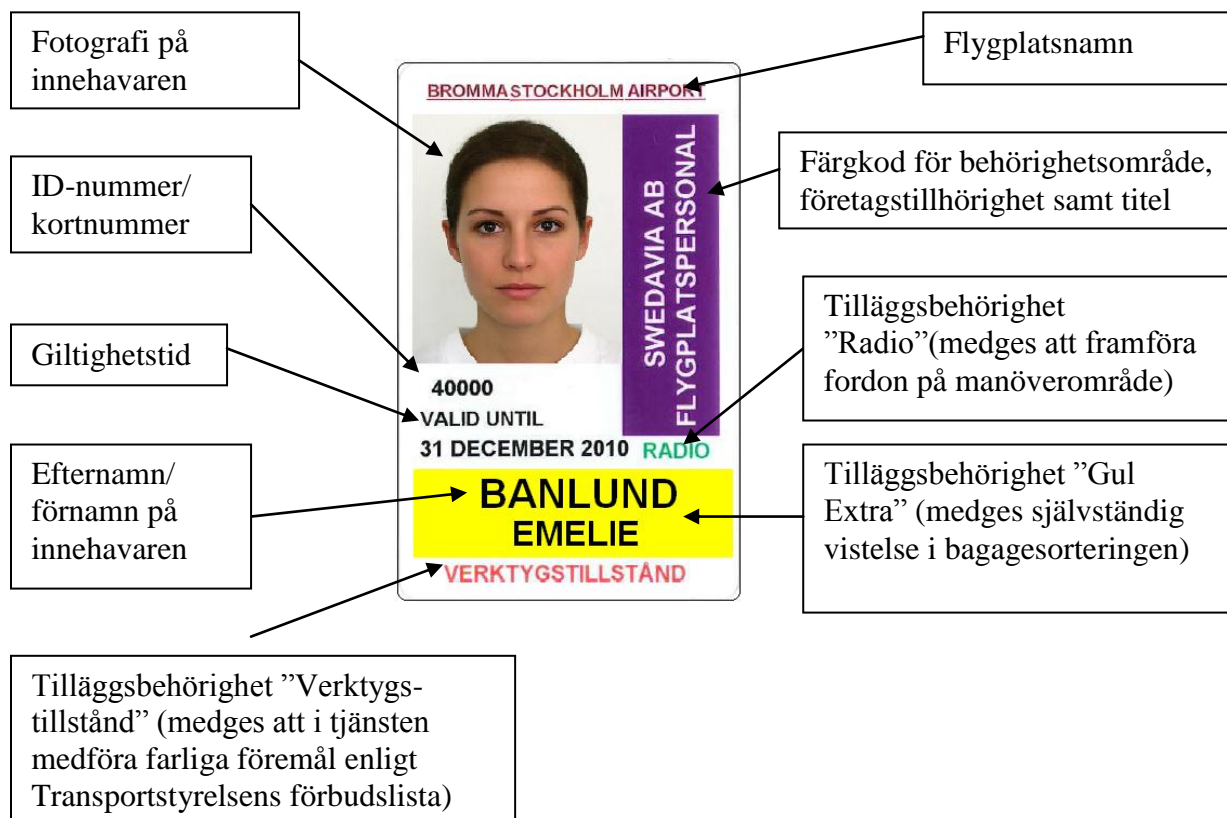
Fotografi på innehavaren

BROMMA STOCKHOLM AIRPORT

Flygplatsnamn

SWEDAVIA AB
FLYGPLATSPERSONAL

Färgkod för behörighetsområde, företagstillhörighet samt titel

ID-nummer/ kortnummer

Tilläggsbehörighet ”Radio”(medges att framföra fordon på manöverområde)

Giltighetstid

40000
VALID UNTIL
31 DECEMBER 2010 RADIO

Efternamn/ förnamn på innehavaren

BANLUND
EMELIE

Tilläggsbehörighet ”Gul Extra” (medges självständig vistelse i bagagesorteringen)

VERKTYGSTILLSTÅND

Tilläggsbehörighet ”Verktygstillstånd” (medges att i tjänsten medföra farliga föremål enligt Transportstyrelsens förbudslista)